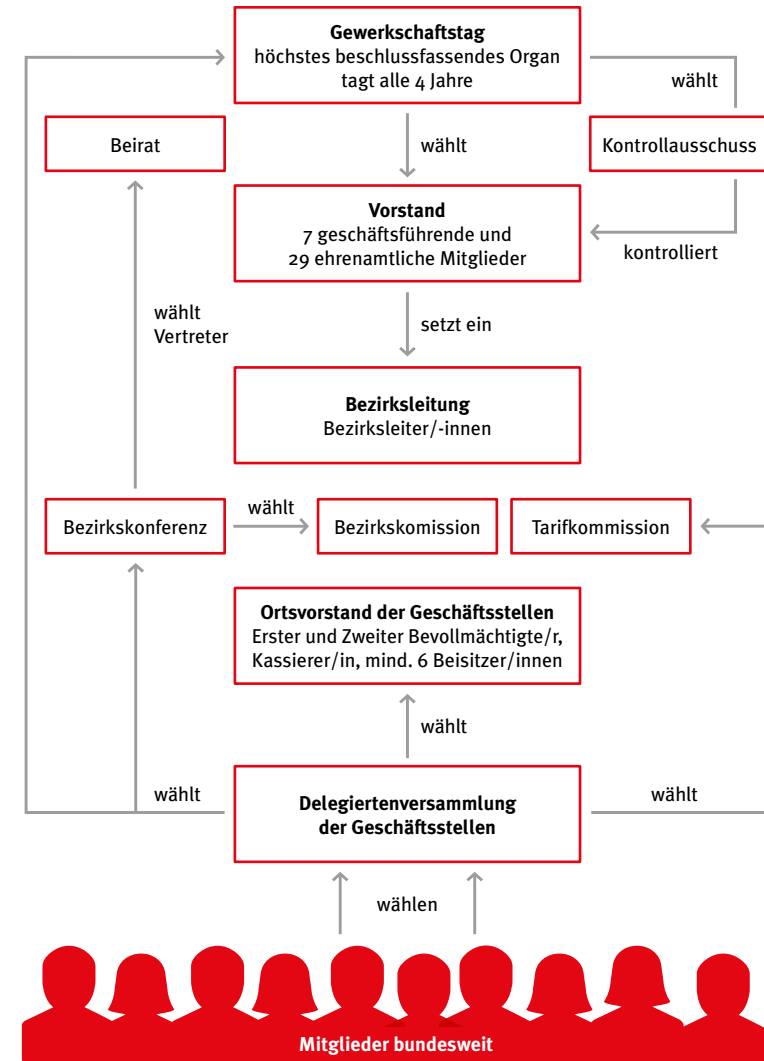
**Gewerkschaftstag**
höchstes beschlussfassendes Organ
tagt alle 4 Jahre

wählt

Beirat

wählt

Kontrollausschuss

**Vorstand**
7 geschäftsführende und
29 ehrenamtliche Mitglieder

kontrolliert

wählt
Vertreter

setzt ein

**Bezirksleitung**
Bezirksleiter/-innen

Bezirkskonferenz

wählt

Bezirkskomission

Tarifkommission

**Ortsvorstand der Geschäftsstellen**
Erster und Zweiter Bevollmächtigte/r,
Kassierer/in, mind. 6 Beisitzer/innen

wählt

wählt

**Delegiertenversammlung der Geschäftsstellen**

wählt

wählen

**Mitglieder bundesweit**